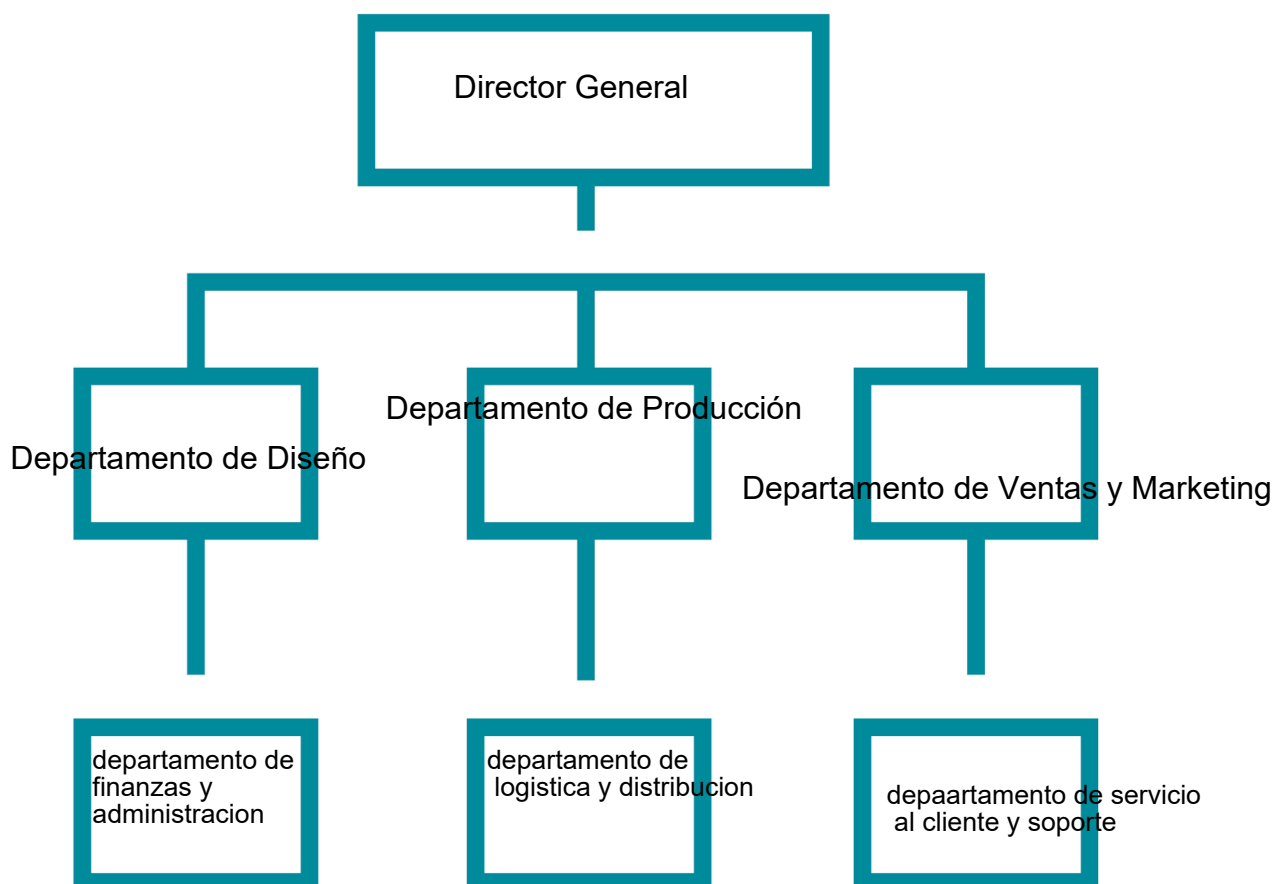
Director General

Departamento de Diseño

Departamento de Producción

Departamento de Ventas y Marketing

departamento de finanzas y administracion

departamento de logistica y distribucion

depaartamento de servicio al cliente y soporte